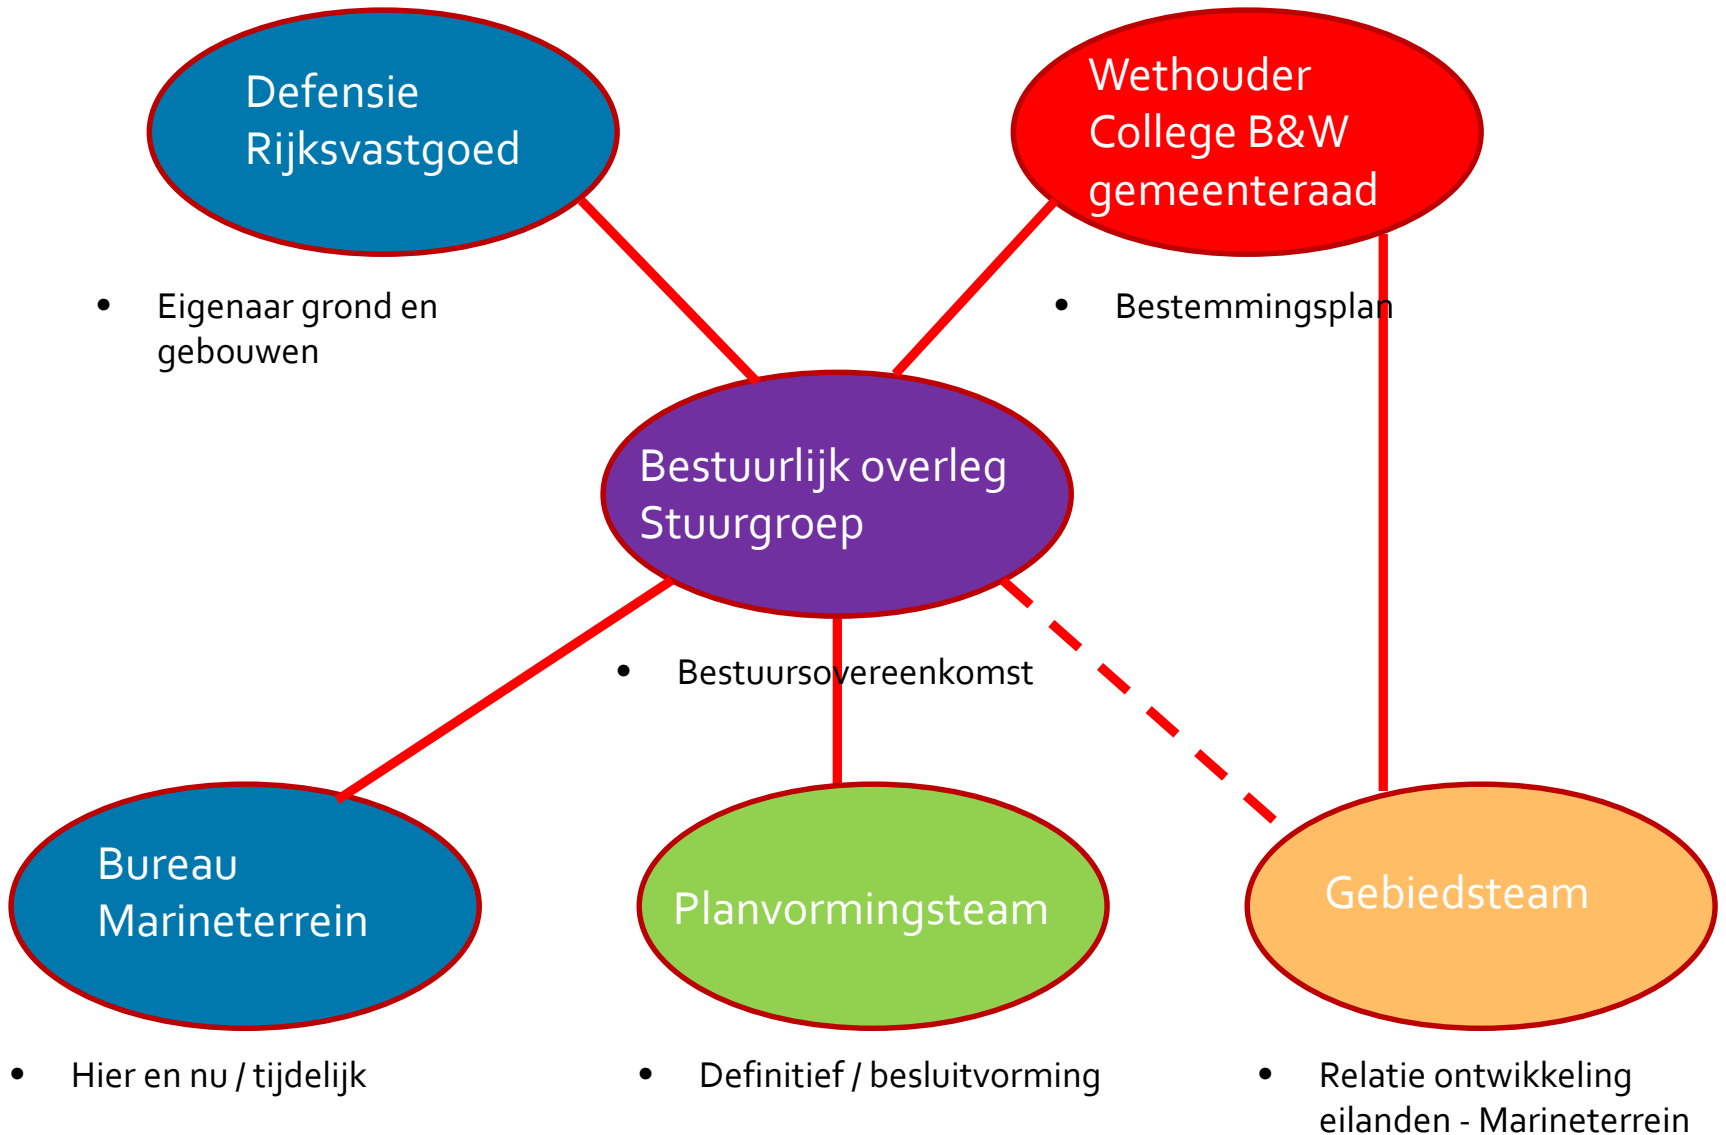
Defensie
Rijksvastgoed

Wethouder
College B&W
gemeenteraad

• Eigenaar grond en gebouwen

• Bestemmingsplan

Bestuurlijk overleg
Stuurgroep

• Bestuursovereenkomst

Bureau
Marineterrein

Planvormingsteam

Gebiedsteam

• Hier en nu / tijdelijk

• Definitief / besluitvorming

• Relatie ontwikkeling eilanden - Marineterrein